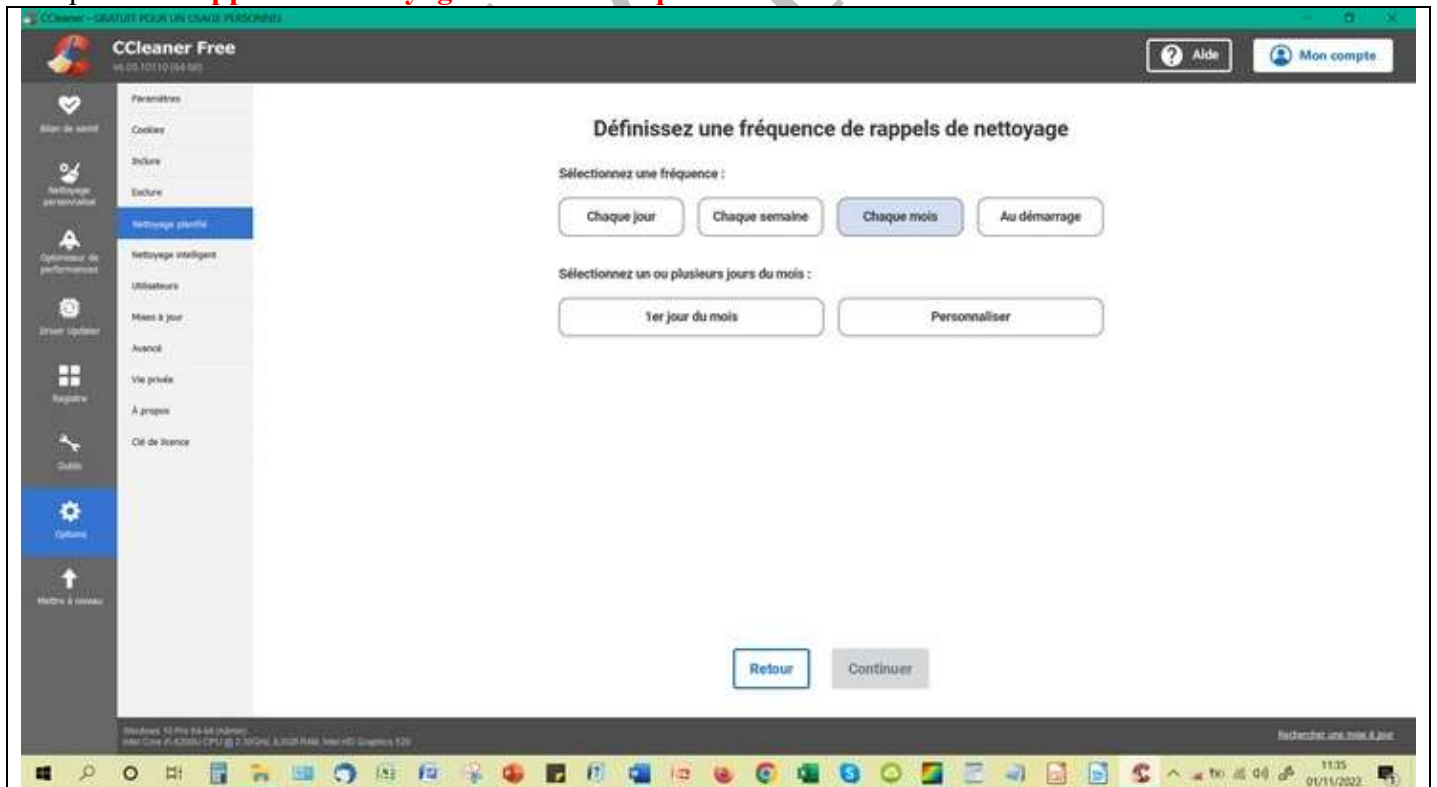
CCleaner - GRATUIT POUR UN USAGE PERSONNEL

CCleaner Free
v6.05.10110 (64-bit)

Aide

Mon compte

Bilan de santé

Nettoyage personnalisé

Optimiseur de performances

Driver Updater

Registre

Outils

Options

Mettre à niveau

Paramètres
Cookies
Inclure
Exclure
Nettoyage planifié
Nettoyage intelligent
Utilisateurs
Mises à jour
Avancé
Vie privée
À propos
Clé de licence

Définissez une fréquence de rappels de nettoyage

Sélectionnez une fréquence :

Chaque jour
Chaque semaine
Chaque mois
Au démarrage

Sélectionnez un ou plusieurs jours du mois :

1er jour du mois
Personnaliser

Retour
Continuer

Windows 10 Pro 64-bit (Admin)
Intel Core i5-6200U CPU @ 2.30GHz, 8,0GB RAM, Intel HD Graphics 520

Rechercher une mise à jour

11:35
01/11/2022